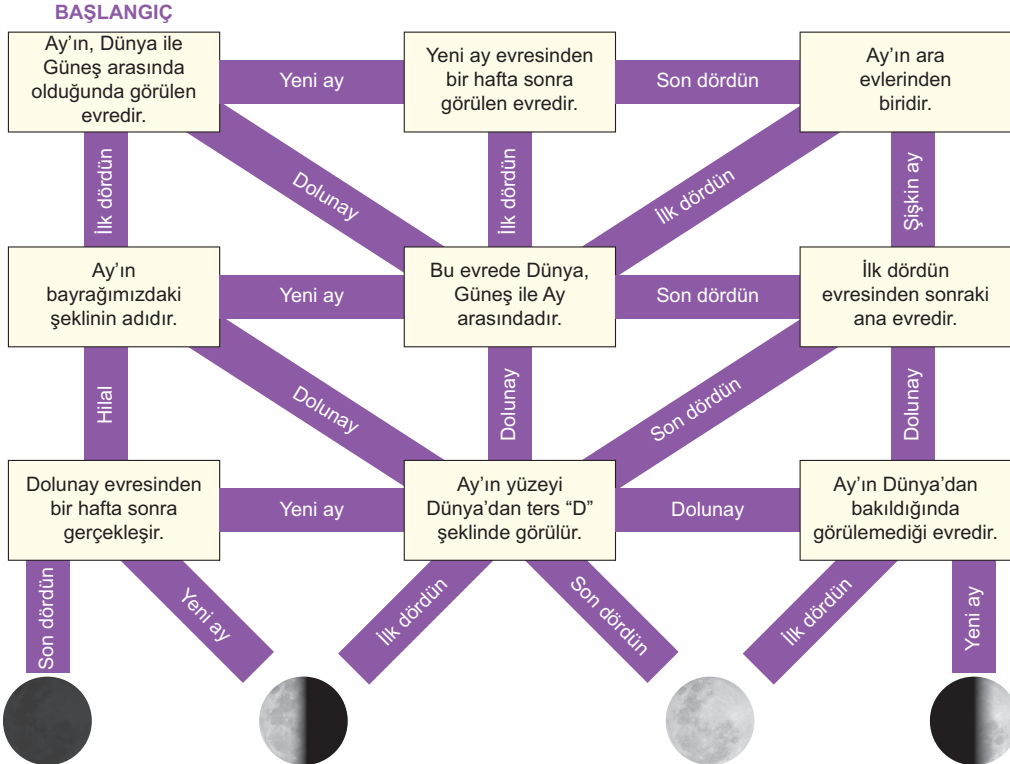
BAŞLANGIÇ

Ay'ın, Dünya ile Güneş arasında olduğunda görülen evredir.

Yeni ay

Yeni ay evresinden bir hafta sonra görülen evredir.

Son dördün

Ay'ın ara evlerinden biridir.

İlk dördün

Dolunay

İlk dördün

İlk dördün

Şişkin ay

Ay'ın bayrağımızdaki şeklinin adıdır.

Yeni ay

Bu evrede Dünya, Güneş ile Ay arasındadır.

Son dördün

İlk dördün evresinden sonraki ana evredir.

Hilal

Dolunay

Dolunay

Son dördün

Dolunay

Dolunay evresinden bir hafta sonra gerçekleşir.

Yeni ay

Ay'ın yüzeyi Dünya'dan ters "D" şeklinde görülür.

Dolunay

Ay'ın Dünya'dan bakıldığında görülemediği evredir.

Son dördün

Yeni ay

İlk dördün

Son dördün

İlk dördün

Yeni ay